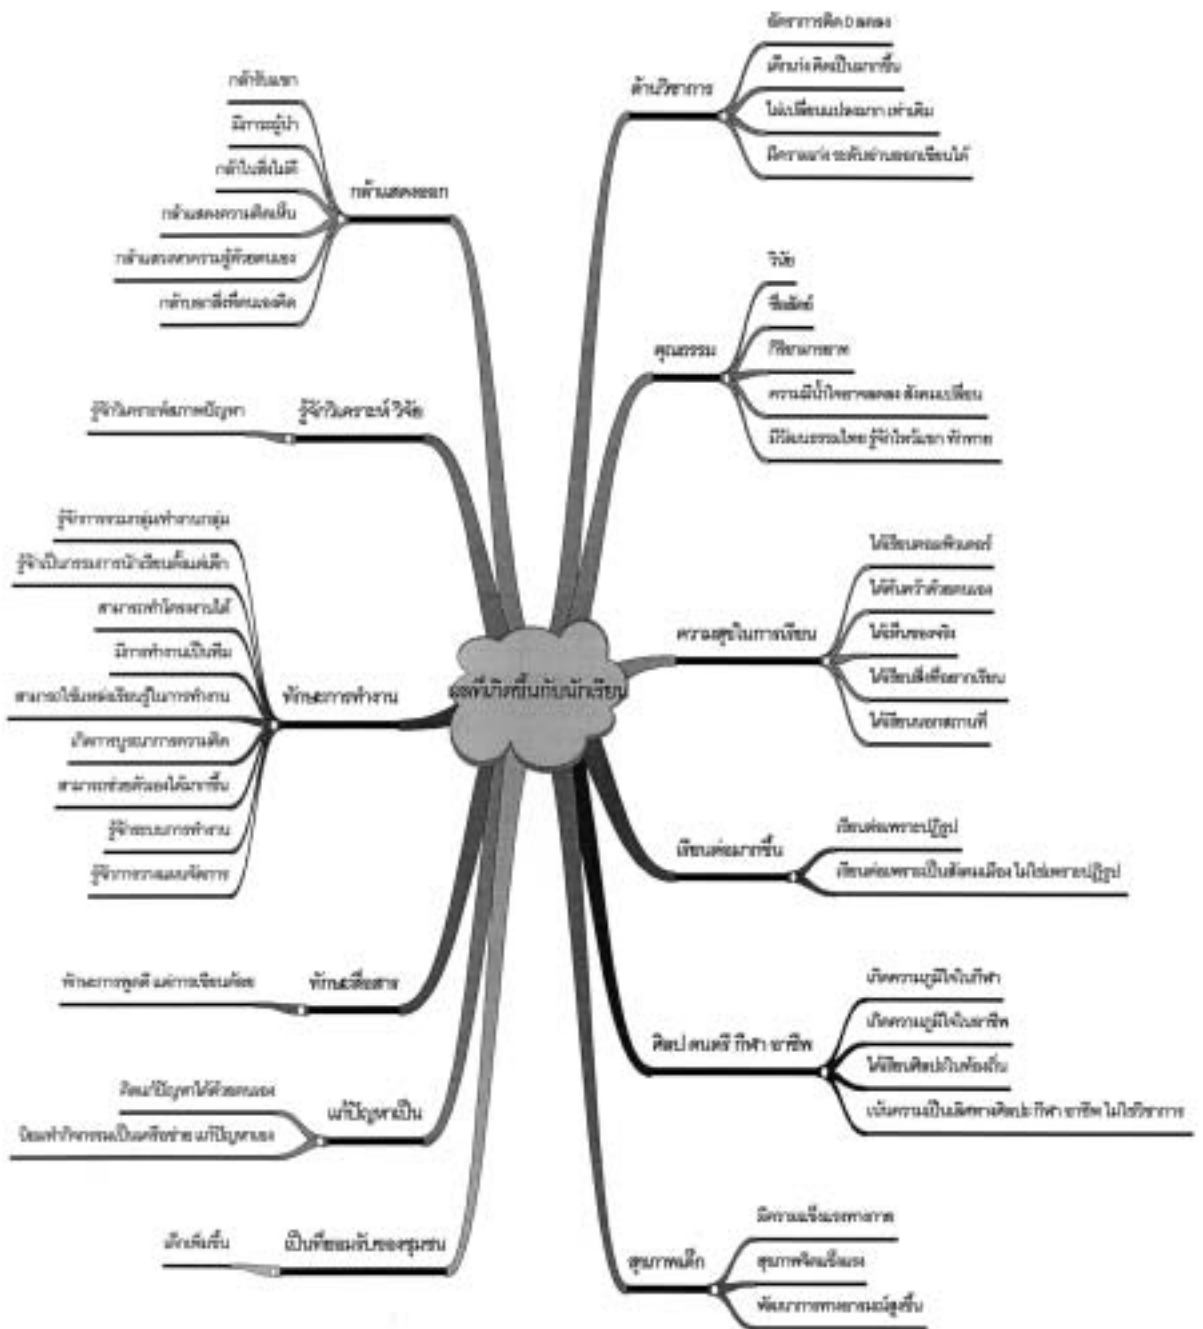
ผลที่เกิดขึ้นกับนักเรียน

กล้าแสดงออก
กล้าซักถาม
มีภาวะผู้นำ
กล้าในสิ่งที่ดี
กล้าแสดงความคิดเห็น
กล้าแสดงความรู้ด้วยตนเอง
กล้าบอกสิ่งที่ตนเองคิด

รู้จักวิเคราะห์ วิจัย
รู้จักวิเคราะห์สภาพปัญหา

ทักษะการทำงาน
รู้จักการรวมกลุ่มทำงานกลุ่ม
รู้จักเป็นกรรมการนักเรียนตั้งแต่เด็ก
สามารถทำโครงงานได้
มีการทำงานเป็นทีม
สามารถใช้แหล่งเรียนรู้ในการทำงาน
เกิดการบูรณาการความคิด
สามารถช่วยตัวเองได้มากขึ้น
รู้จักระบบการทำงาน
รู้จักการวางแผนจัดการ

ทักษะสื่อสาร
ทักษะการพูดดี และการเขียนดีขึ้น

แก้ปัญหาเป็น
คิดแก้ปัญหาได้ด้วยตนเอง
นิยมทำกิจกรรมเป็นเครือข่าย แก้ปัญหาเอง

เป็นที่ยอมรับของชุมชน
เด็กเด่นขึ้น

ด้านวิชาการ
จัดการคิดวิเคราะห์
เด็กเก่งคิดเป็นมากขึ้น
ไม่เปลี่ยนแปลงมาก เท่าเดิม
มีความเก่งระดับอ่านออกเขียนได้

คุณธรรม
วินัย
ซื่อสัตย์
กิริยามารยาท
ความมีน้ำใจ เอื้อเฟื้อเผื่อแผ่
มีวัฒนธรรมไทย รู้จักไหว้ ทักทาย

ความสุขในการเรียน
ได้เรียนคอมพิวเตอร์
ได้ค้นคว้าด้วยตนเอง
ได้เล่นของจริง
ได้เรียนสิ่งที่อยากเรียน
ได้เรียนนอกสถานที่

เรียนต่อมากขึ้น
เรียนต่อเพราะปฏิรูป
เรียนต่อเพราะเป็นสังคมเมือง ไม่ใช่เพราะปฏิรูป

ศิลป ดนตรี กีฬา อาชีพ
เกิดความภูมิใจในกีฬา
เกิดความภูมิใจในอาชีพ
ได้เรียนศิลปะท้องถิ่น
เน้นความเป็นเลิศทางศิลปะ กีฬา อาชีพ ไม่ใช่วิชาการ

สุขภาพเด็ก
มีความแข็งแรงทางกาย
สุขภาพจิตแจ่มใส
พัฒนาการทางกายสมบูรณ์ขึ้น